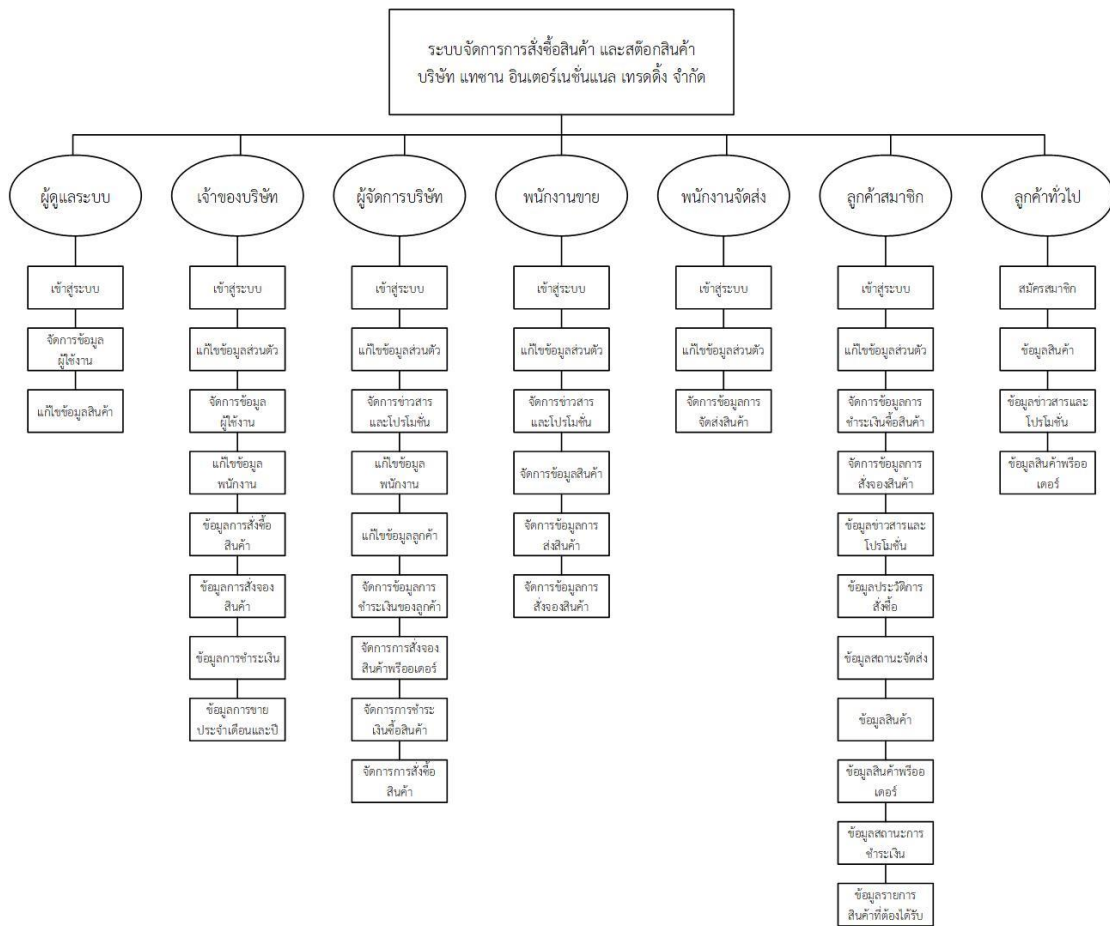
ระบบจัดการการสั่งซื้อสินค้า และสต๊อกสินค้า
บริษัท แทซาน อินเตอร์เนชั่นแนล เทรดดิ้ง จำกัด

ผู้ดูแลระบบ

เข้าสู่ระบบ

จัดการข้อมูลผู้ใช้งาน

แก้ไขข้อมูลสินค้า

เจ้าของบริษัท

เข้าสู่ระบบ

แก้ไขข้อมูลส่วนตัว

จัดการข้อมูลผู้ใช้งาน

แก้ไขข้อมูลพนักงาน

ข้อมูลการสั่งซื้อสินค้า

ข้อมูลการสั่งจองสินค้า

ข้อมูลการชำระเงิน

ข้อมูลการขายประจำเดือนและปี

ผู้จัดการบริษัท

เข้าสู่ระบบ

แก้ไขข้อมูลส่วนตัว

จัดการข่าวสารและโปรโมชั่น

แก้ไขข้อมูลพนักงาน

แก้ไขข้อมูลลูกค้า

จัดการข้อมูลการชำระเงินของลูกค้า

จัดการการสั่งจองสินค้าพรีออเดอร์

จัดการการชำระเงินซื้อสินค้า

จัดการการสั่งซื้อสินค้า

พนักงานขาย

เข้าสู่ระบบ

แก้ไขข้อมูลส่วนตัว

จัดการข่าวสารและโปรโมชั่น

จัดการข้อมูลสินค้า

จัดการข้อมูลการส่งสินค้า

จัดการข้อมูลการสั่งจองสินค้า

พนักงานจัดส่ง

เข้าสู่ระบบ

แก้ไขข้อมูลส่วนตัว

จัดการข้อมูลการจัดส่งสินค้า

ลูกค้าสมาชิก

เข้าสู่ระบบ

แก้ไขข้อมูลส่วนตัว

จัดการข้อมูลการชำระเงินซื้อสินค้า

จัดการข้อมูลการสั่งจองสินค้า

ข้อมูลข่าวสารและโปรโมชั่น

ข้อมูลประวัติการสั่งซื้อ

ข้อมูลสถานะจัดส่ง

ข้อมูลสินค้า

ข้อมูลสินค้าพรีออเดอร์

ข้อมูลสถานะการชำระเงิน

ข้อมูลรายการสินค้าที่ต้องได้รับ

ลูกค้าทั่วไป

สมัครสมาชิก

ข้อมูลสินค้า

ข้อมูลข่าวสารและโปรโมชั่น

ข้อมูลสินค้าพรีออเดอร์